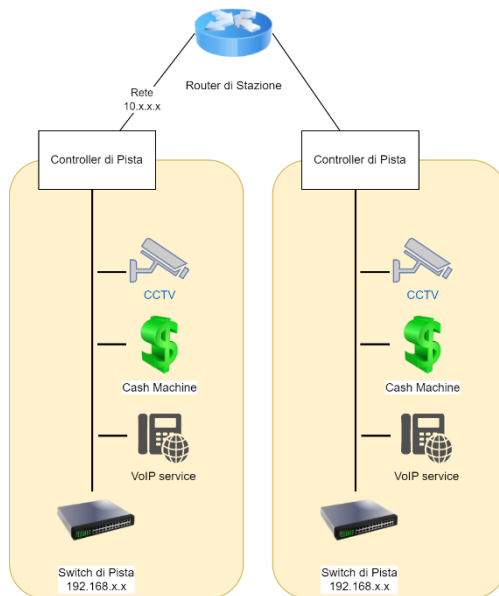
Router di Stazione

Rete
10.x.x.x

Controller di Pista

CCTV

Cash Machine

VoIP service

Switch di Pista
192.168.x.x

Controller di Pista

CCTV

Cash Machine

VoIP service

Switch di Pista
192.168.x.x